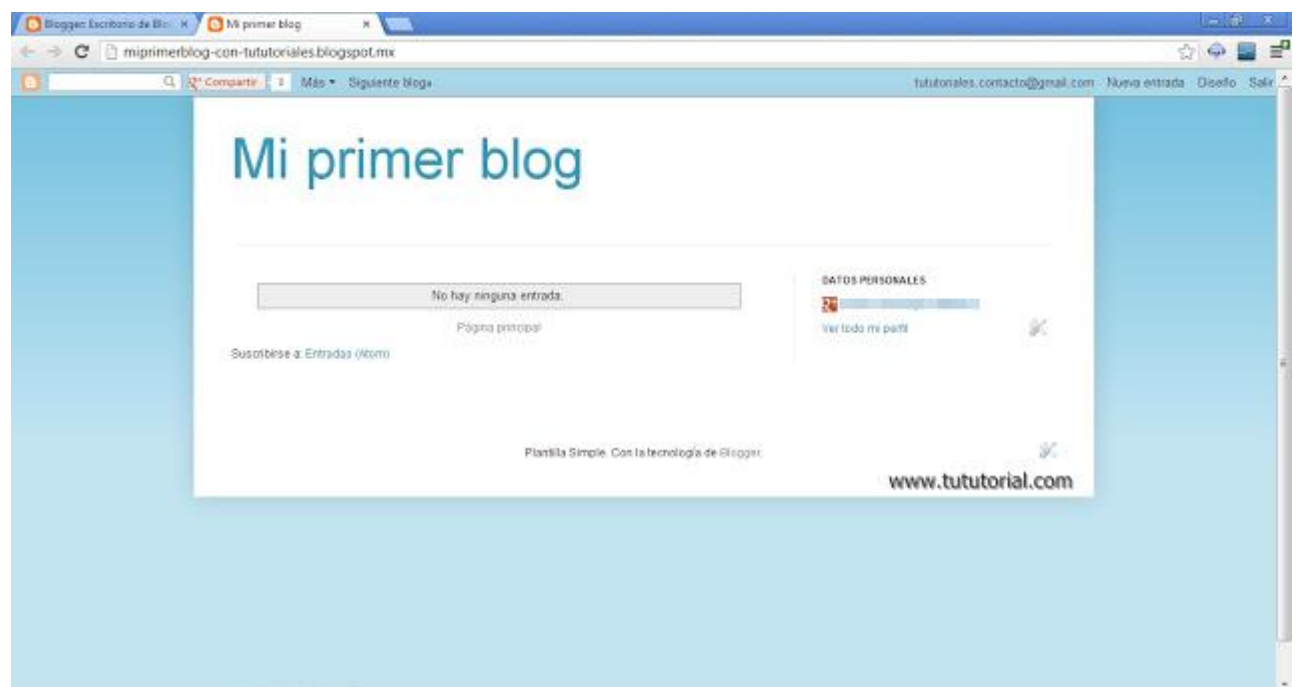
Blogger: Escritorio de Blo ×
Mi primer blog ×

miprimerblog-con-tututoriales.blogspot.mx

Compartir 1 Más ▾ Siguiente blog»
tututoriales.contacto@gmail.com Nueva entrada Diseño Salir

Mi primer blog

No hay ninguna entrada.

Página principal

Suscribirse a: Entradas (Atom)

DATOS PERSONALES

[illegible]

Ver todo mi perfil

Plantilla Simple. Con la tecnología de Blogger.

www.tututorial.com